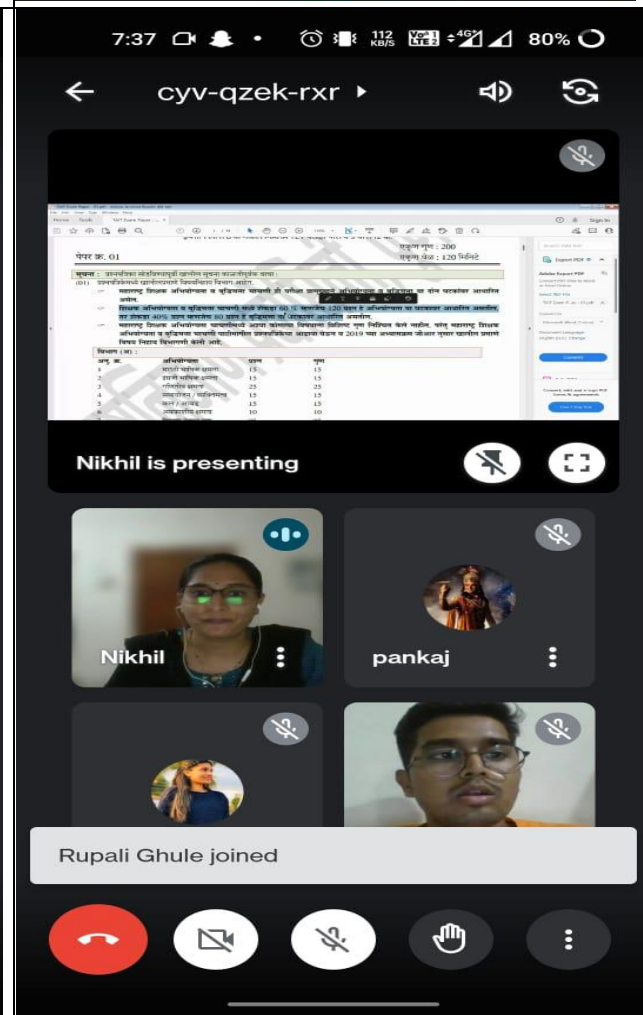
7:37 112 KB/S 80%

cyv-qzek-rxr

पेपर क्र. 01

एकूण गुण : 200

एकूण वेळ : 120 मिनिटे

सूचना :

(01)

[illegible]

| अनु. क्र. | अभियोग्यता | प्रश्न | गुण |
|---|---|---|---|
| 1 | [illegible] | 15 | 15 |
| 2 | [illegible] | 15 | 15 |
| 3 | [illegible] | 25 | 25 |
| 4 | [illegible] | 15 | 15 |
| 5 | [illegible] | 15 | 15 |
| 6 | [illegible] | 10 | 10 |

Export PDF

Nikhil is presenting

Nikhil

pankaj

Rupali Ghule joined